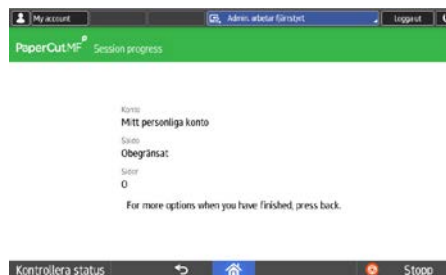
My account
Admin. arbetar förnstret
Logga ut
PaperCutMF Session progress

Konto
Mitt personliga konto
Saldo
Obegränsat
Sidor
0
For more options when you have finished, press back.

Kontrollera status
Stopp